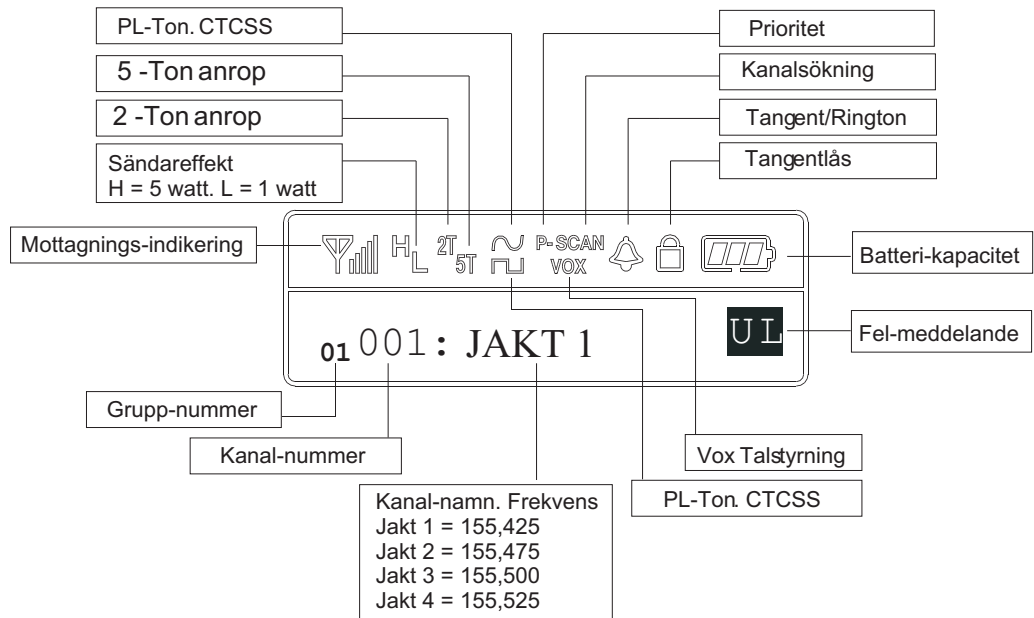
PL-Ton. CTCSS

5 -Ton anrop

2 -Ton anrop

Sändareffekt
H = 5 watt. L = 1 watt

Prioritet

Kanalsökning

Tangent/Rington

Tangentlås

Mottagnings-indikering

H L 2T 5T P-SCAN VOX

Batteri-kapacitet

01 001 : JAKT 1

UL

Fel-meddelande

Grupp-nummer

Kanal-nummer

Vox Talstyrning

PL-Ton. CTCSS

Kanal-namn. Frekvens
Jakt 1 = 155,425
Jakt 2 = 155,475
Jakt 3 = 155,500
Jakt 4 = 155,525